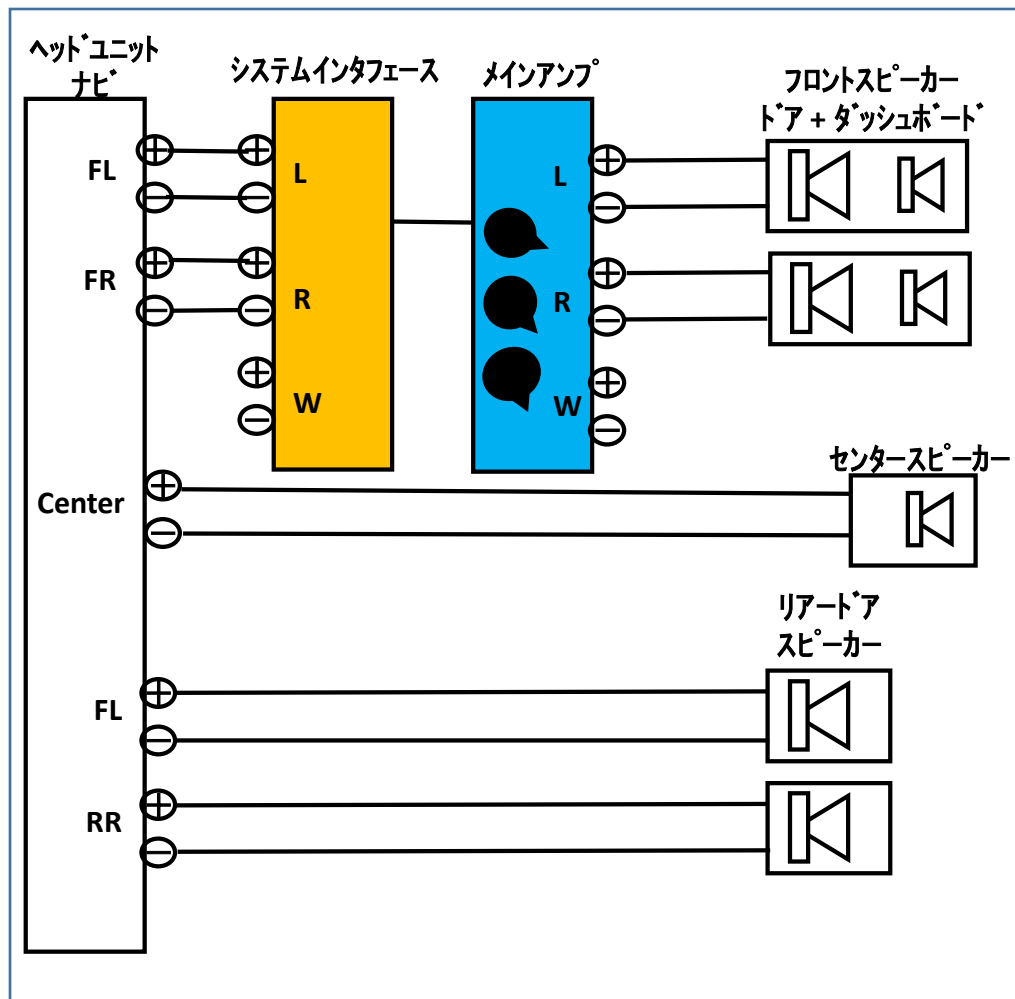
ヘッドユニット
ナビ

システムインタフェース

メインアンプ

フロントスピーカー
ドア + ダッシュボード

FL
⊕
⊖

⊕
⊖
L

FR
⊕
⊖

⊕
⊖
R

⊕
⊖
W

L
⊕
⊖

R
⊕
⊖

W
⊕
⊖

センタースピーカー

Center
⊕
⊖

リアードア
スピーカー

FL
⊕
⊖

RR
⊕
⊖